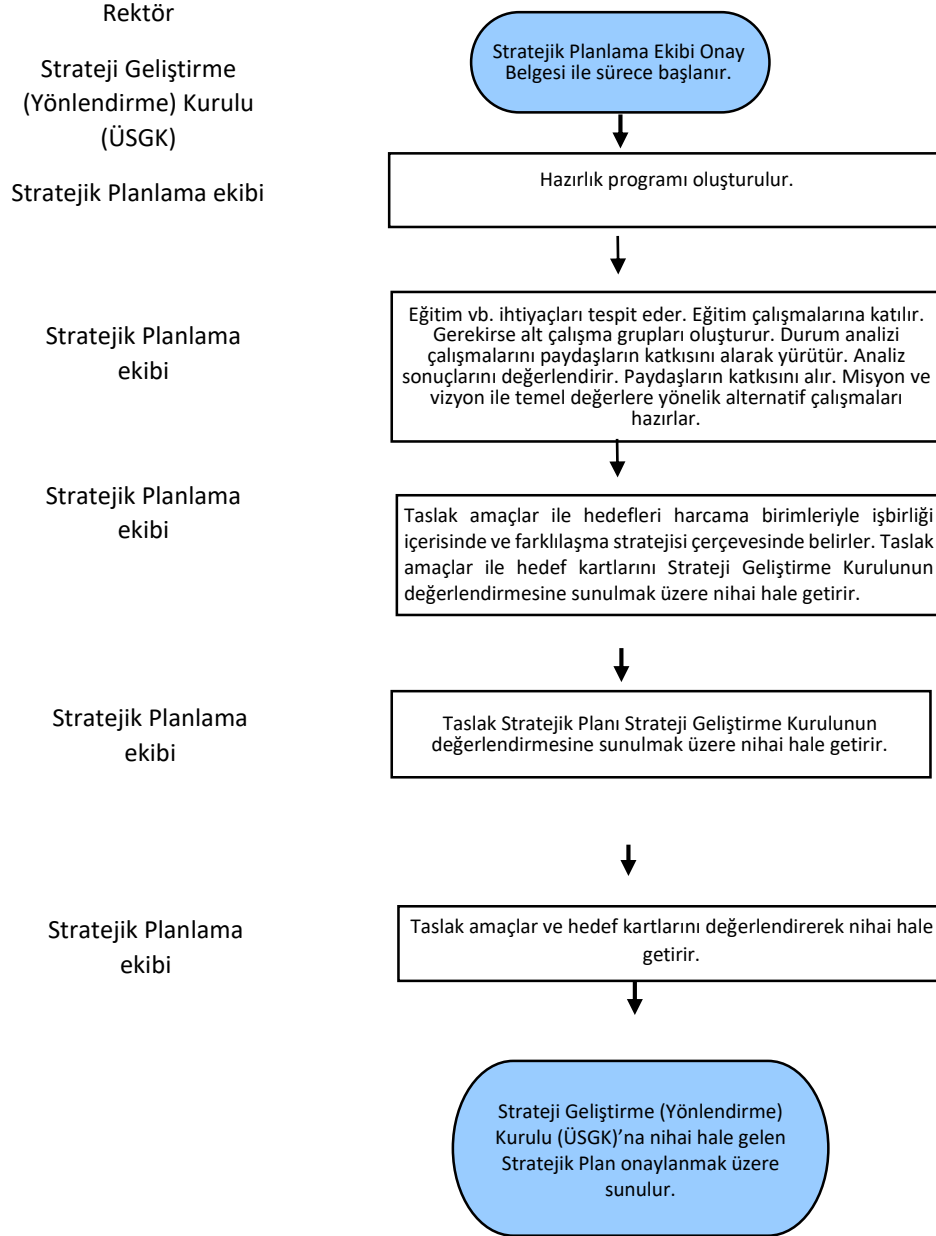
Rektör

Strateji Geliştirme (Yönlendirme) Kurulu (ÜSGK)

Stratejik Planlama Ekibi Onay Belgesi ile sürece başlanır.

Stratejik Planlama ekibi

Hazırlık programı oluşturulur.

Stratejik Planlama ekibi

Eğitim vb. ihtiyaçları tespit eder. Eğitim çalışmalarına katılır. Gerekirse alt çalışma grupları oluşturur. Durum analizi çalışmalarını paydaşların katkısını alarak yürütür. Analiz sonuçlarını değerlendirir. Paydaşların katkısını alır. Misyon ve vizyon ile temel değerlere yönelik alternatif çalışmaları hazırlar.

Stratejik Planlama ekibi

Taslak amaçlar ile hedefleri harcama birimleriyle işbirliği içerisinde ve farklılaşma stratejisi çerçevesinde belirler. Taslak amaçlar ile hedef kartlarını Strateji Geliştirme Kurulunun değerlendirmesine sunulmak üzere nihai hale getirir.

Stratejik Planlama ekibi

Taslak Stratejik Planı Strateji Geliştirme Kurulunun değerlendirmesine sunulmak üzere nihai hale getirir.

Stratejik Planlama ekibi

Taslak amaçlar ve hedef kartlarını değerlendirerek nihai hale getirir.

Strateji Geliştirme (Yönlendirme) Kurulu (ÜSGK)'na nihai hale gelen Stratejik Plan onaylanmak üzere sunulur.